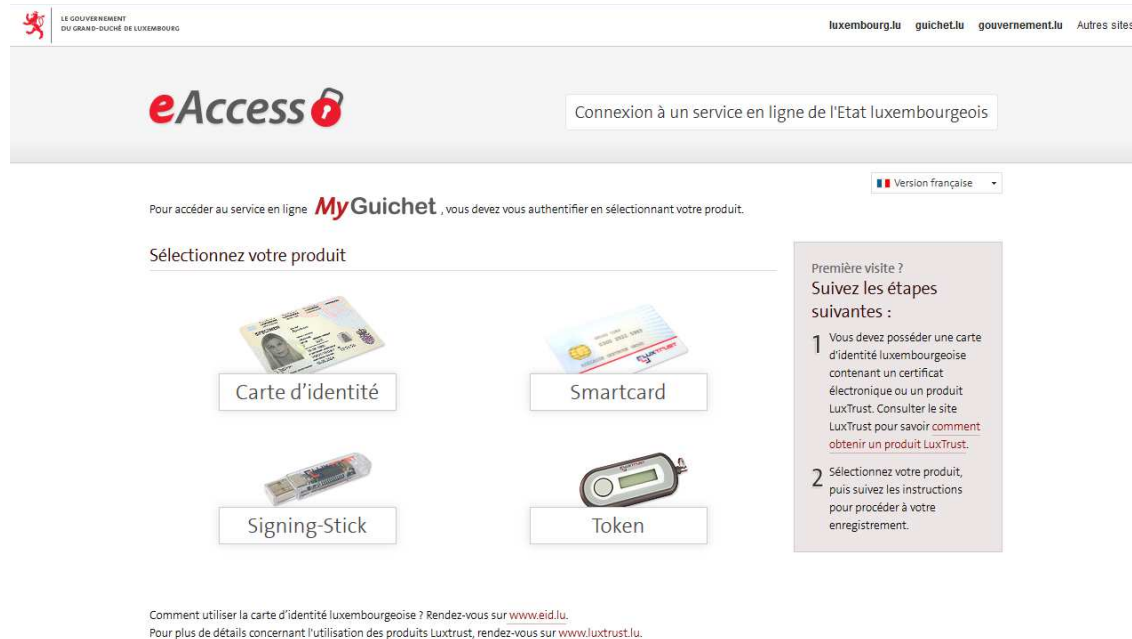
LE GOUVERNEMENT DU GRAND-DUCHÉ DE LUXEMBOURG

luxembourg.lu guichet.lu gouvernement.lu Autres sites

eAccess

Connexion à un service en ligne de l'Etat luxembourgeois

Version française

Pour accéder au service en ligne MyGuichet, vous devez vous authentifier en sélectionnant votre produit.

Sélectionnez votre produit

Carte d'identité

Smartcard

Signing-Stick

Token

Première visite ?
Suivez les étapes suivantes :

1 Vous devez posséder une carte d'identité luxembourgeoise contenant un certificat électronique ou un produit LuxTrust. Consulter le site LuxTrust pour savoir comment obtenir un produit LuxTrust.

2 Sélectionnez votre produit, puis suivez les instructions pour procéder à votre enregistrement.

Comment utiliser la carte d'identité luxembourgeoise ? Rendez-vous sur www.eid.lu.
Pour plus de détails concernant l'utilisation des produits Luxtrust, rendez-vous sur www.luxtrust.lu.